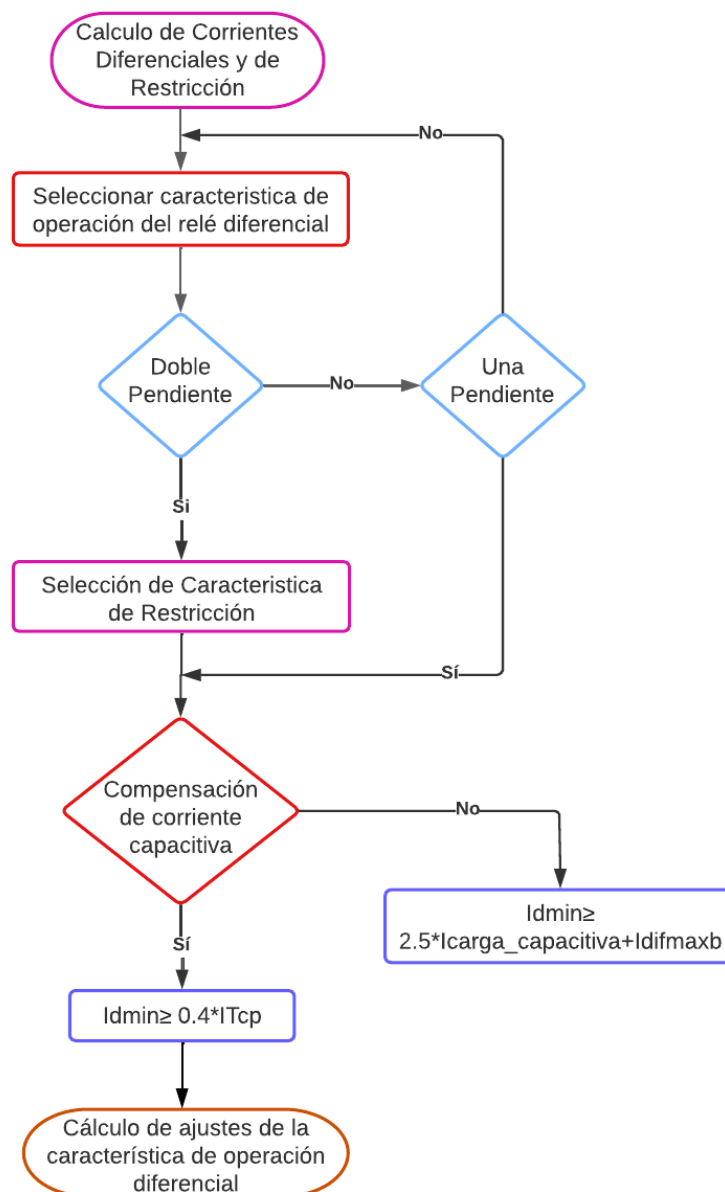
Calculo de Corrientes Diferenciales y de Restricción

No

Seleccionar caracteristica de operación del relé diferencial

Doble Pendiente

No

Una Pendiente

Si

Selección de Caracteristica de Restricción

Sí

Compensación de corriente capacitiva

No

Idmin≥ 2.5*Icarga_capacitiva+Idifmaxb

Sí

Idmin≥ 0.4*ITcp

Cálculo de ajustes de la característica de operación diferencial